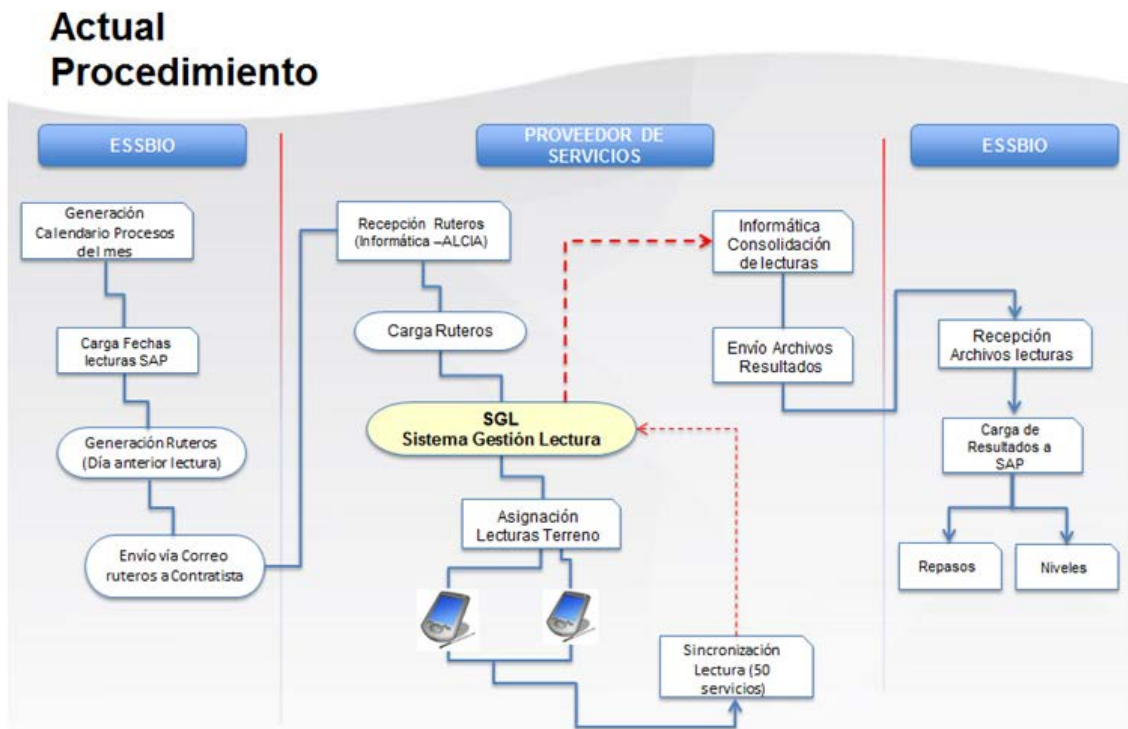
Actual Procedimiento

ESSBIO

PROVEEDOR DE SERVICIOS

ESSBIO

Generación Calendario Procesos del mes

Carga Fechas lecturas SAP

Generación Ruteros (Día anterior lectura)

Envío vía Correo ruteros a Contratista

Recepción Ruteros (Informática –ALCIA)

Carga Ruteros

SGL Sistema Gestión Lectura

Asignación Lecturas Terreno

Sincronización Lectura (50 servicios)

Informática Consolidación de lecturas

Envío Archivos Resultados

Recepción Archivos lecturas

Carga de Resultados a SAP

Repasos

Niveles